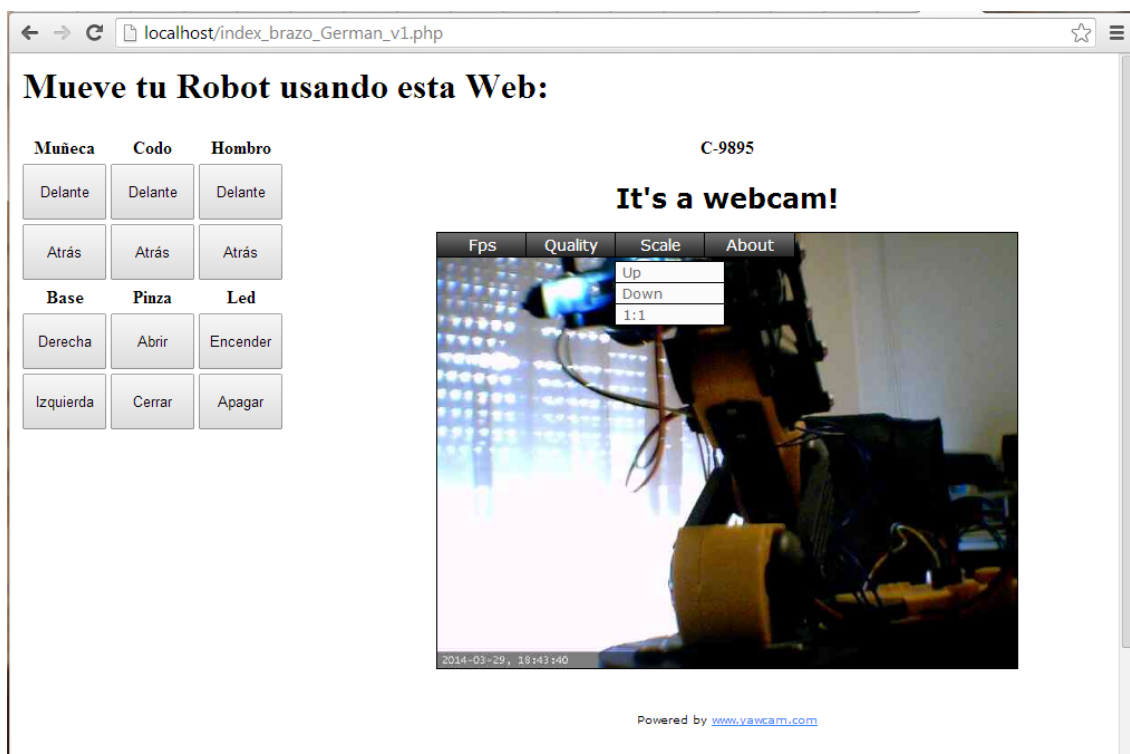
localhost/index_brazo_German_v1.php

# Mueve tu Robot usando esta Web:

| Muñeca | Codo | Hombro |
|---|---|---|
| Delante | Delante | Delante |
| Atrás | Atrás | Atrás |
| **Base** | **Pinza** | **Led** |
| Derecha | Abrir | Encender |
| Izquierda | Cerrar | Apagar |

C-9895

It's a webcam!

Fps Quality Scale About

Up
Down
1:1

2014-03-29, 18:43:40

Powered by www.yawcam.com